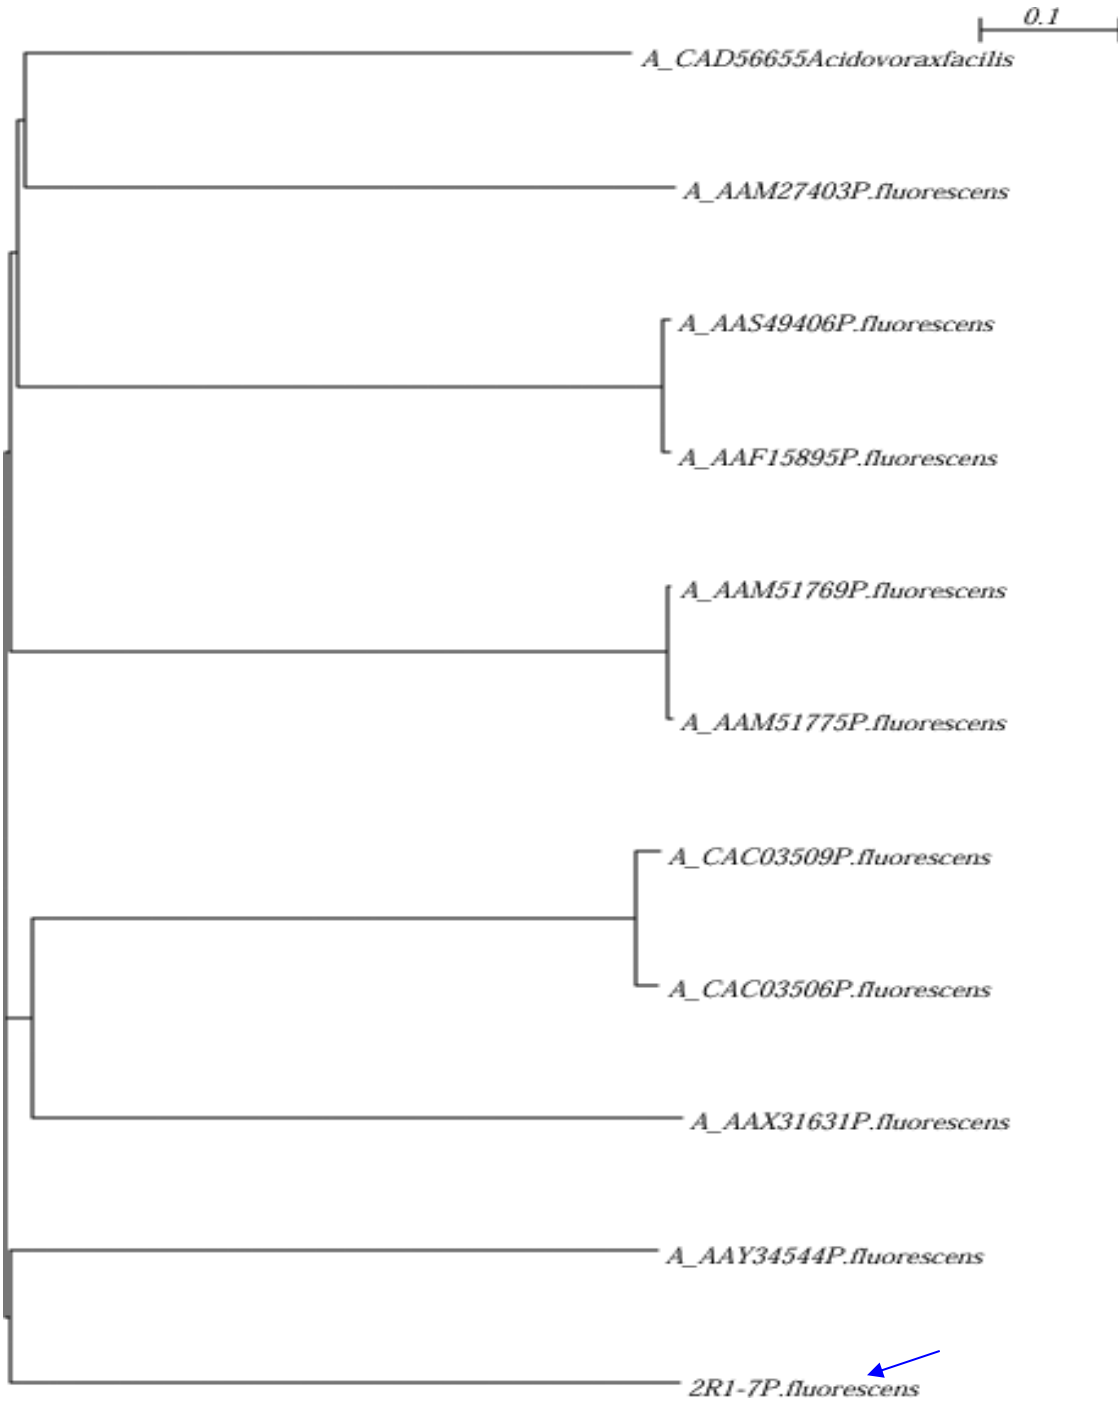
0.1

A_CAD56655Acidovoraxfacilis

A_AAM27403P.fluorescens

A_AAS49406P.fluorescens

A_AAF15895P.fluorescens

A_AAM51769P.fluorescens

A_AAM51775P.fluorescens

A_CAC03509P.fluorescens

A_CAC03506P.fluorescens

A_AAX31631P.fluorescens

A_AAY34544P.fluorescens

2R1-7P.fluorescens